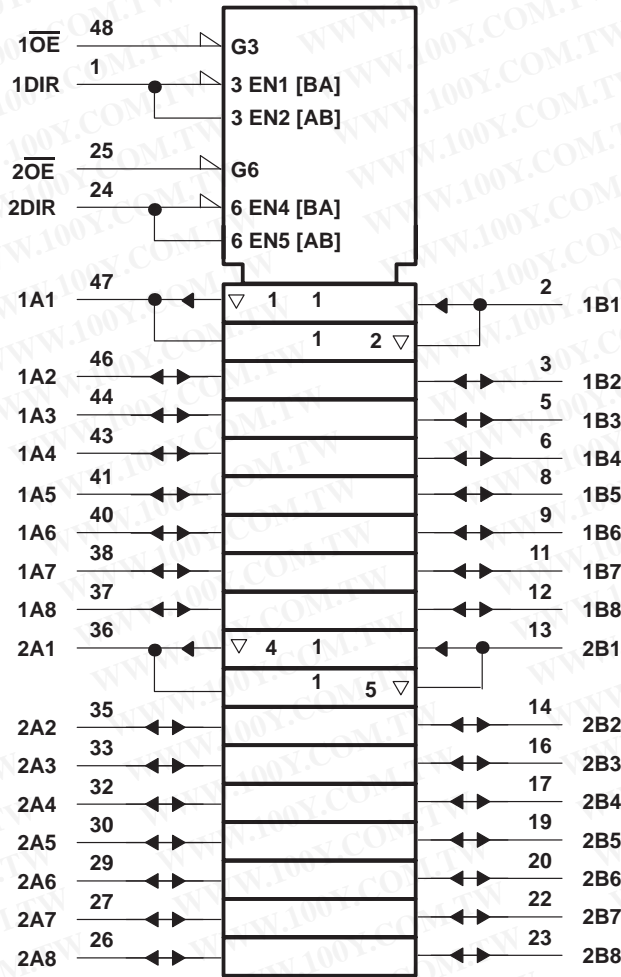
$1\overline{OE}$ 48 G3
1DIR 1 3 EN1 [BA]
3 EN2 [AB]
$2\overline{OE}$ 25 G6
2DIR 24 6 EN4 [BA]
6 EN5 [AB]

1A1 47 ▽ 1 1 2 1B1
1 2 ▽
1A2 46 3 1B2
1A3 44 5 1B3
1A4 43 6 1B4
1A5 41 8 1B5
1A6 40 9 1B6
1A7 38 11 1B7
1A8 37 12 1B8
2A1 36 ▽ 4 1 13 2B1
1 5 ▽
2A2 35 14 2B2
2A3 33 16 2B3
2A4 32 17 2B4
2A5 30 19 2B5
2A6 29 20 2B6
2A7 27 22 2B7
2A8 26 23 2B8

WWW.100Y.COM.TW